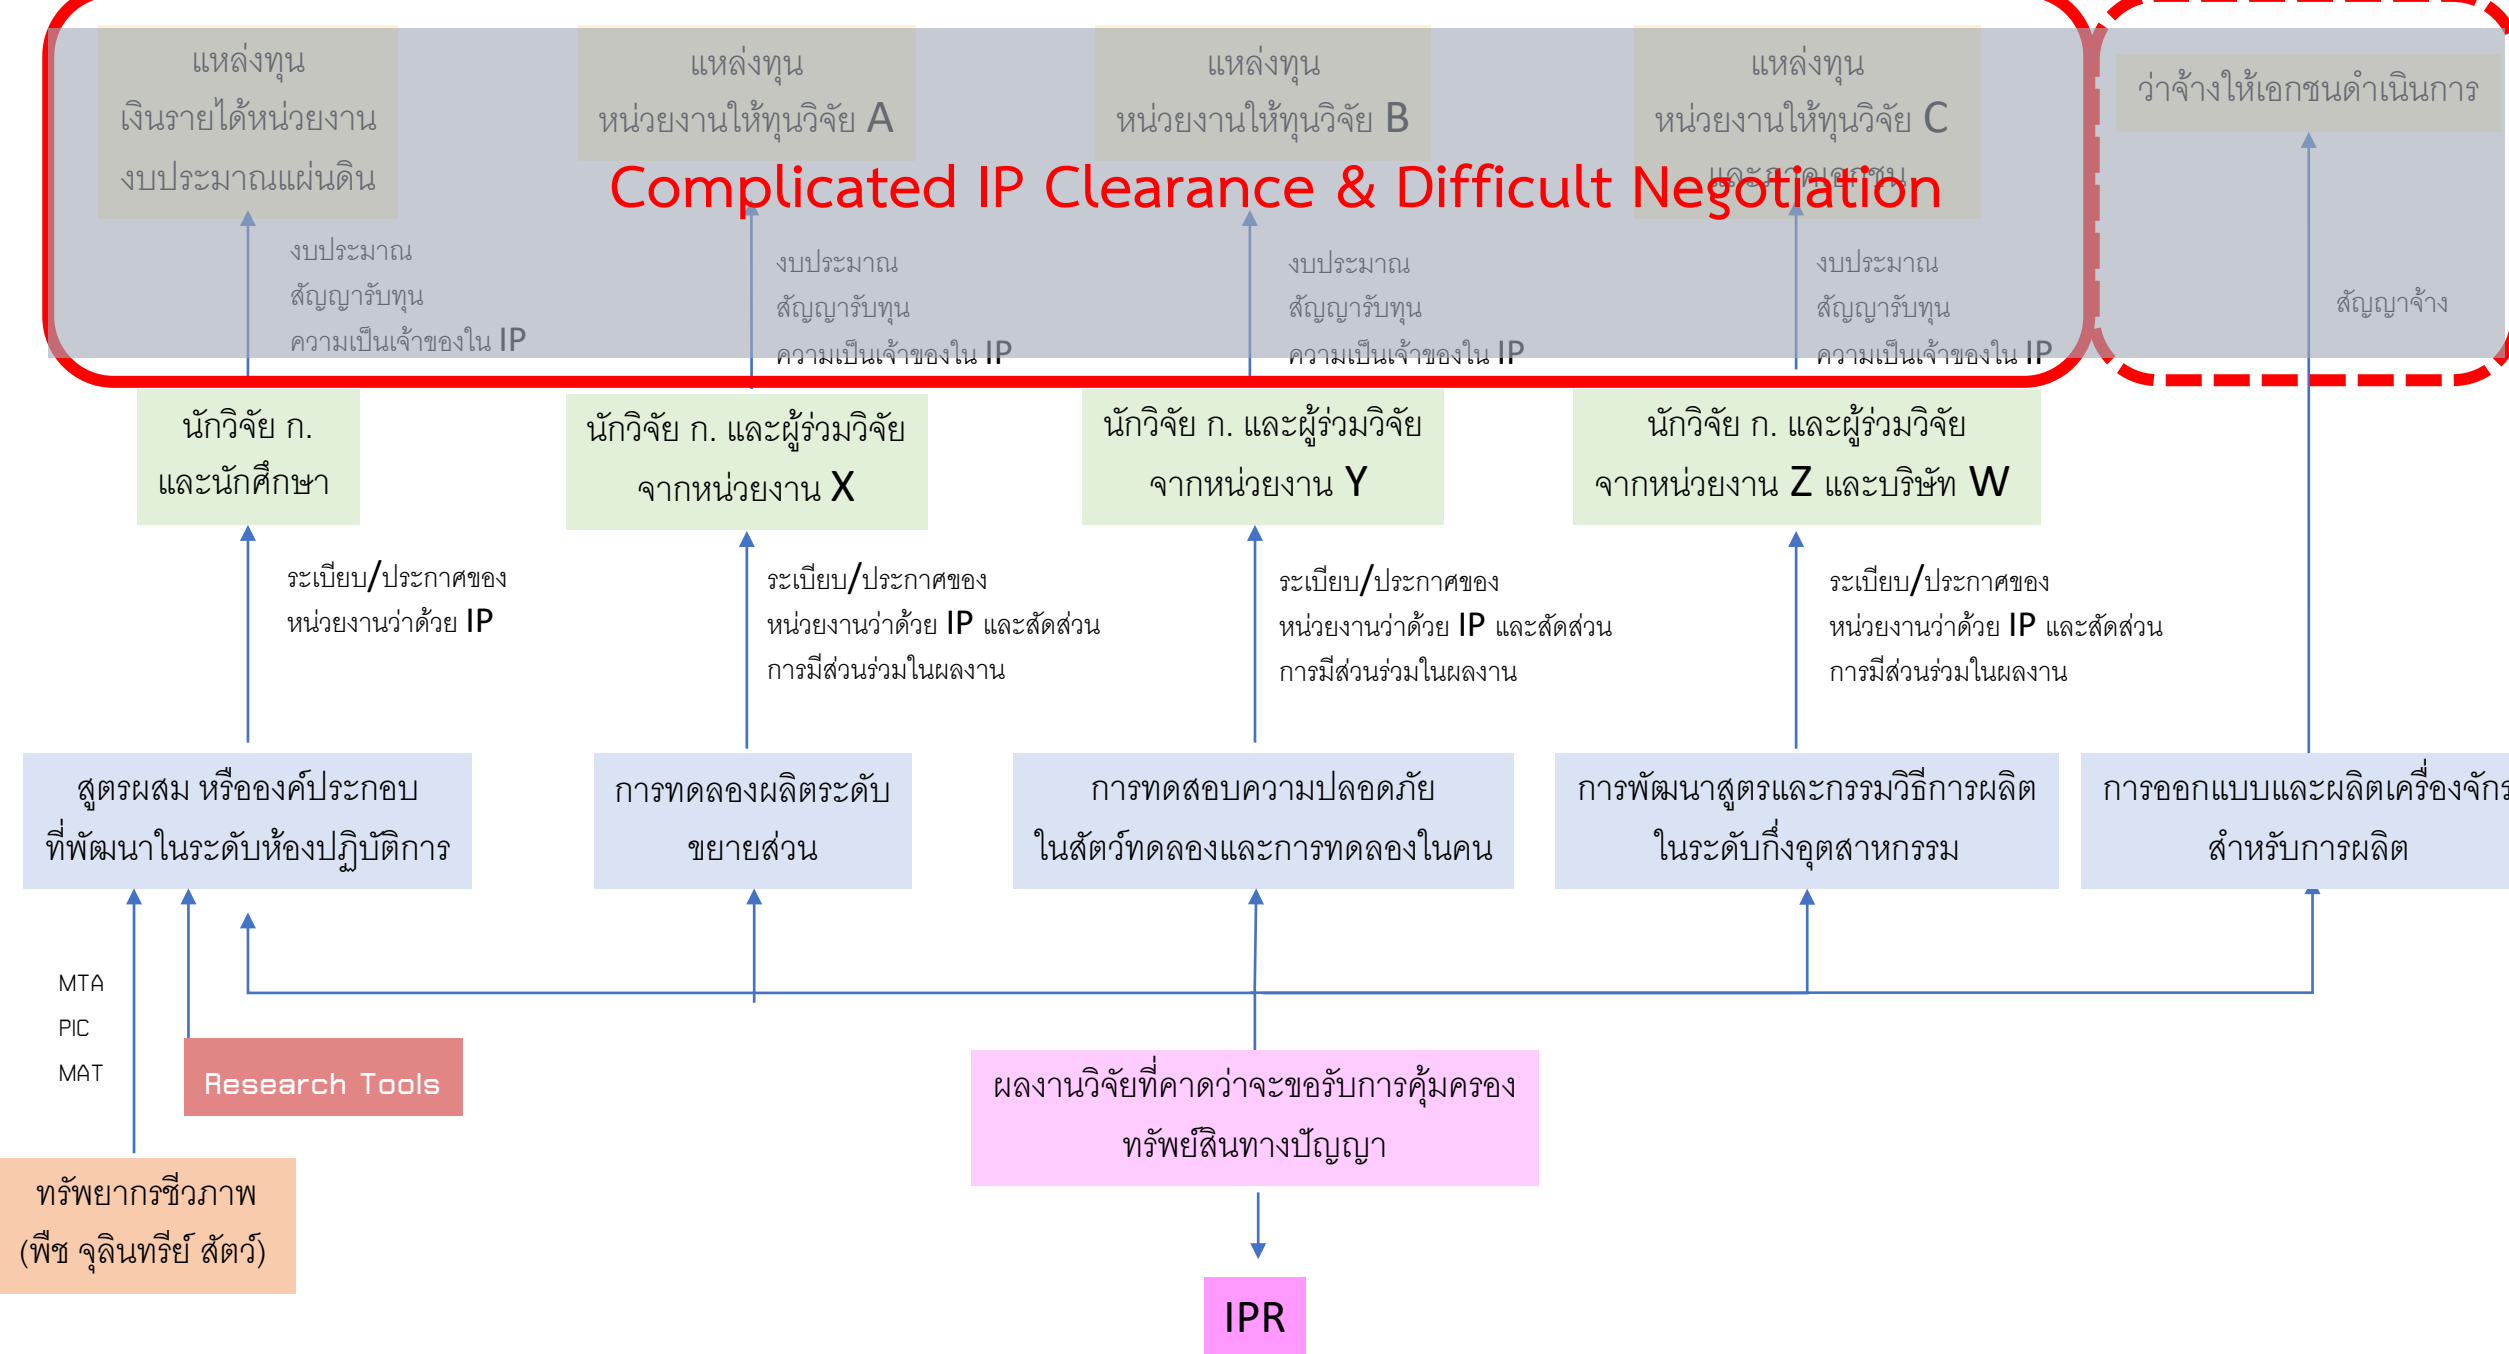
แหล่งทุน
เงินรายได้หน่วยงาน
งบประมาณแผ่นดิน

แหล่งทุน
หน่วยงานให้ทุนวิจัย A

แหล่งทุน
หน่วยงานให้ทุนวิจัย B

แหล่งทุน
หน่วยงานให้ทุนวิจัย C
และภาคเอกชน

ว่าจ้างให้เอกชนดำเนินการ

Complicated IP Clearance & Difficult Negotiation

งบประมาณ
สัญญารับทุน
ความเป็นเจ้าของใน IP

งบประมาณ
สัญญารับทุน
ความเป็นเจ้าของใน IP

งบประมาณ
สัญญารับทุน
ความเป็นเจ้าของใน IP

งบประมาณ
สัญญารับทุน
ความเป็นเจ้าของใน IP

สัญญาจ้าง

นักวิจัย ก.
และนักศึกษา

นักวิจัย ก. และผู้ร่วมวิจัย
จากหน่วยงาน X

นักวิจัย ก. และผู้ร่วมวิจัย
จากหน่วยงาน Y

นักวิจัย ก. และผู้ร่วมวิจัย
จากหน่วยงาน Z และบริษัท W

ระเบียบ/ประกาศของ
หน่วยงานว่าด้วย IP

ระเบียบ/ประกาศของ
หน่วยงานว่าด้วย IP และสัดส่วน
การมีส่วนร่วมในผลงาน

ระเบียบ/ประกาศของ
หน่วยงานว่าด้วย IP และสัดส่วน
การมีส่วนร่วมในผลงาน

ระเบียบ/ประกาศของ
หน่วยงานว่าด้วย IP และสัดส่วน
การมีส่วนร่วมในผลงาน

สูตรผสม หรือองค์ประกอบ
ที่พัฒนาในระดับห้องปฏิบัติการ

การทดลองผลิตระดับ
ขยายส่วน

การทดสอบความปลอดภัย
ในสัตว์ทดลองและการทดลองในคน

การพัฒนาสูตรและกรรมวิธีการผลิต
ในระดับกึ่งอุตสาหกรรม

การออกแบบและผลิตเครื่องจักร
สำหรับการผลิต

MTA
PIC
MAT

Research Tools

ผลงานวิจัยที่คาดว่าจะขอรับการคุ้มครอง
ทรัพย์สินทางปัญญา

ทรัพยากรชีวภาพ
(พืช จุลินทรีย์ สัตว์)

IPR